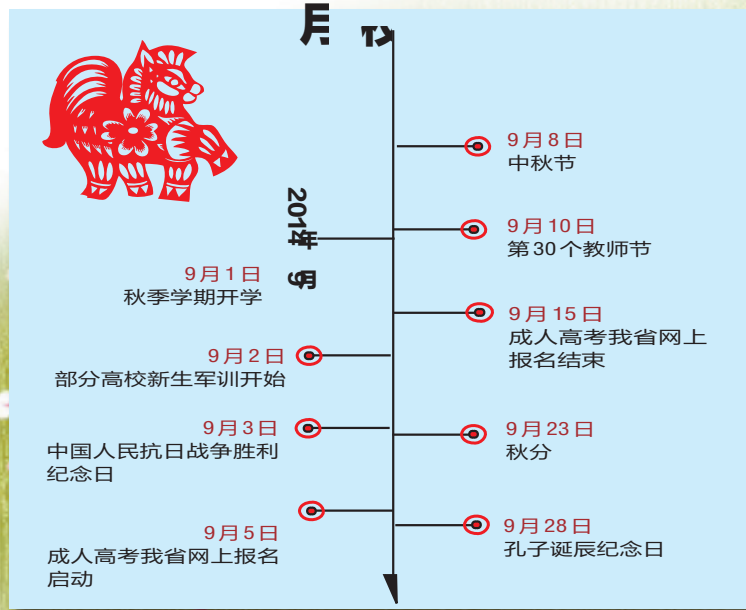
月 校

2014年 9月

9月8日
中秋节

9月10日
第30个教师节

9月1日
秋季学期开学

9月15日
成人高考我省网上报名结束

9月2日
部分高校新生军训开始

9月3日
中国人民抗日战争胜利纪念日

9月23日
秋分

9月5日
成人高考我省网上报名启动

9月28日
孔子诞辰纪念日